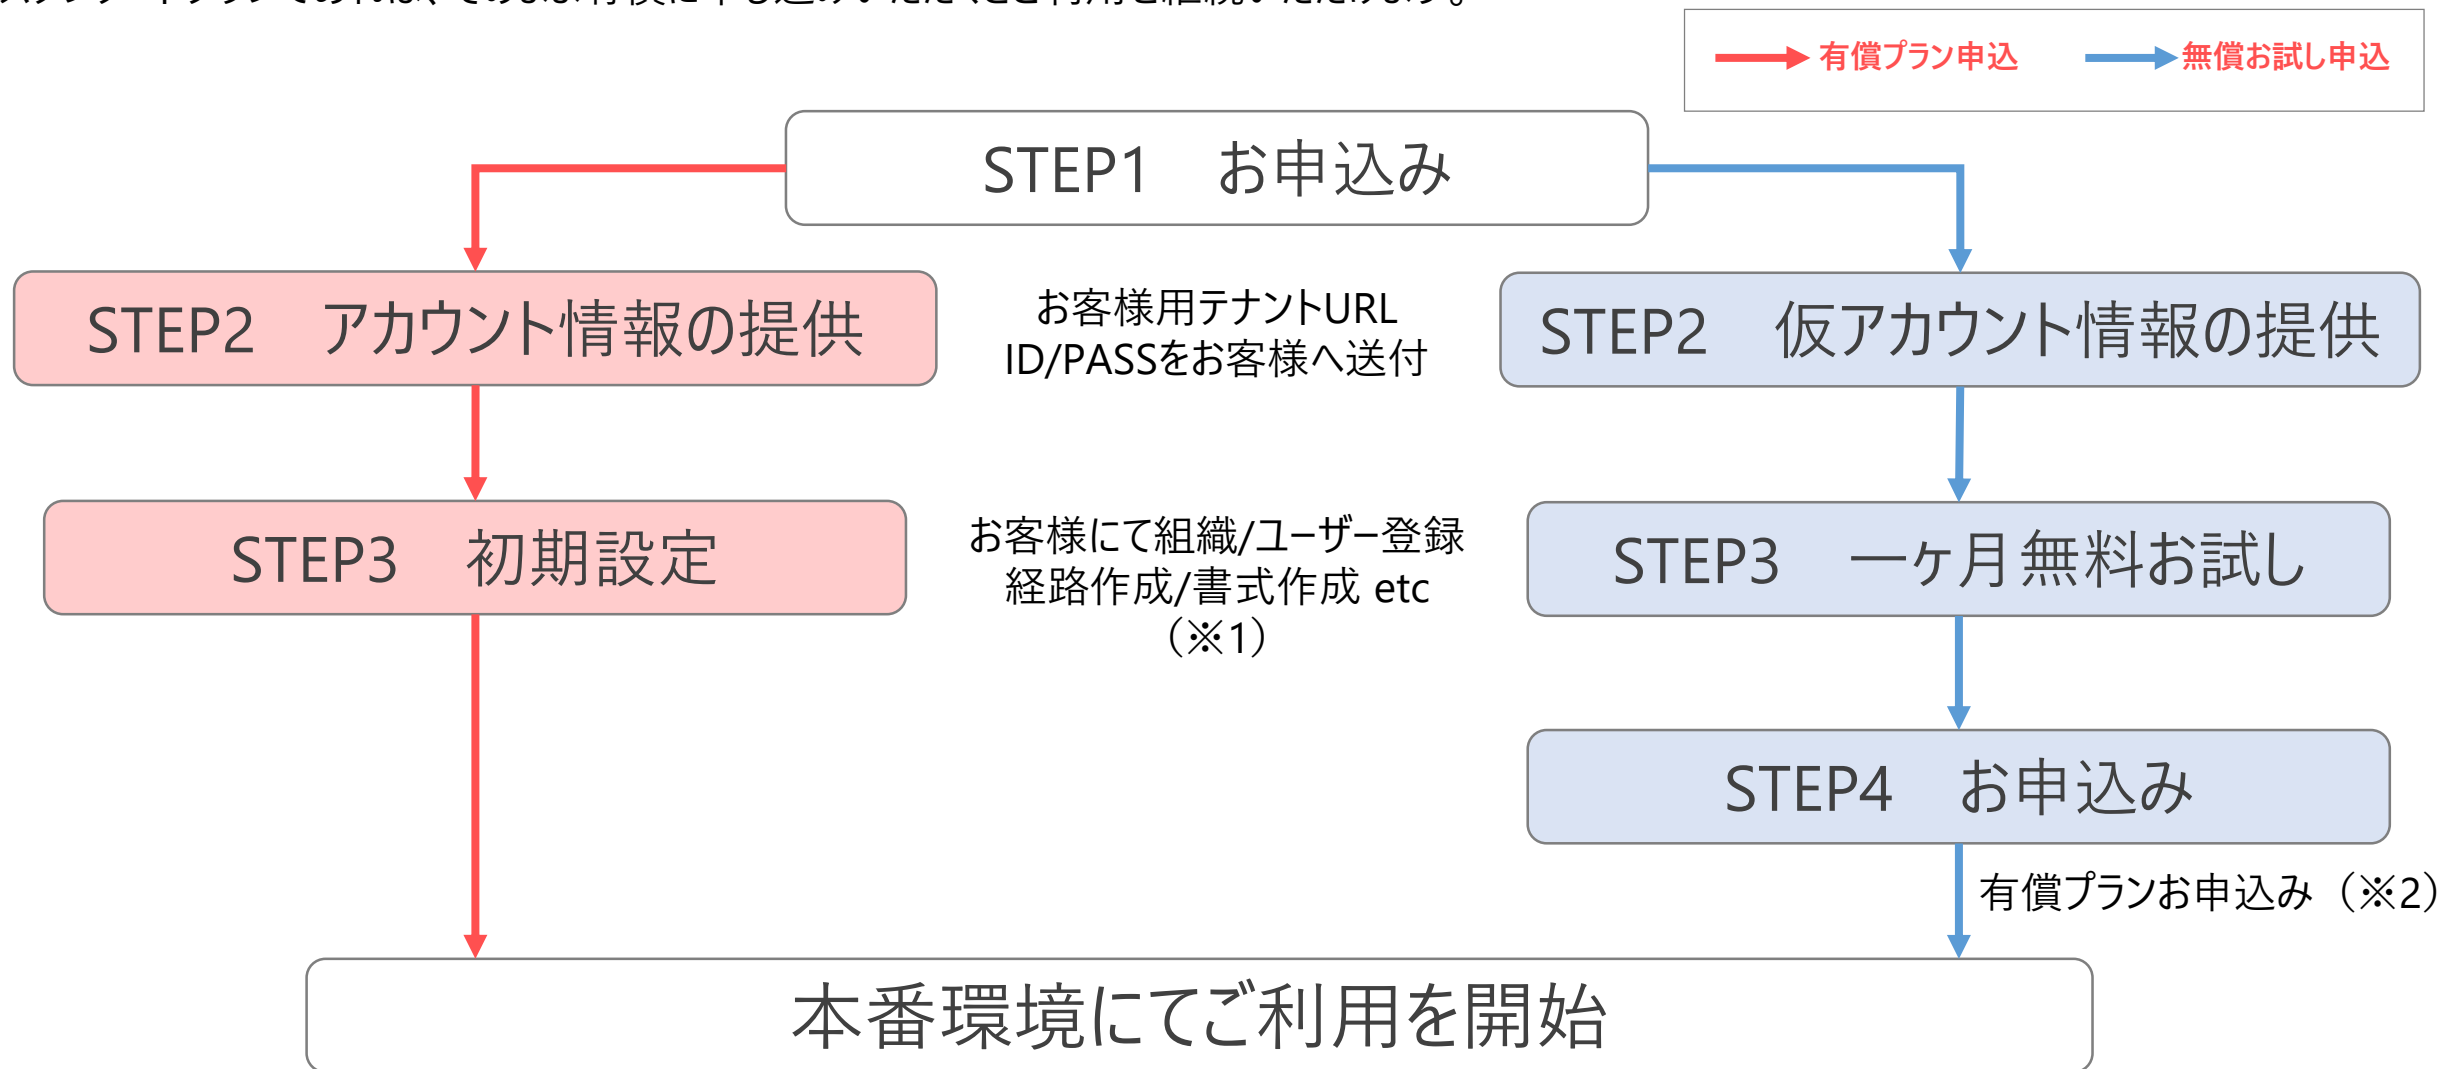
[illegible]

有償プラン申込　無償お試し申込

STEP1　お申込み

STEP2　アカウント情報の提供

お客様用テナントURL
ID/PASSをお客様へ送付

STEP2　仮アカウント情報の提供

STEP3　初期設定

お客様にて組織/ユーザー登録
経路作成/書式作成 etc
（※1）

STEP3　一ヶ月無料お試し

STEP4　お申込み

有償プランお申込み（※2）

本番環境にてご利用を開始